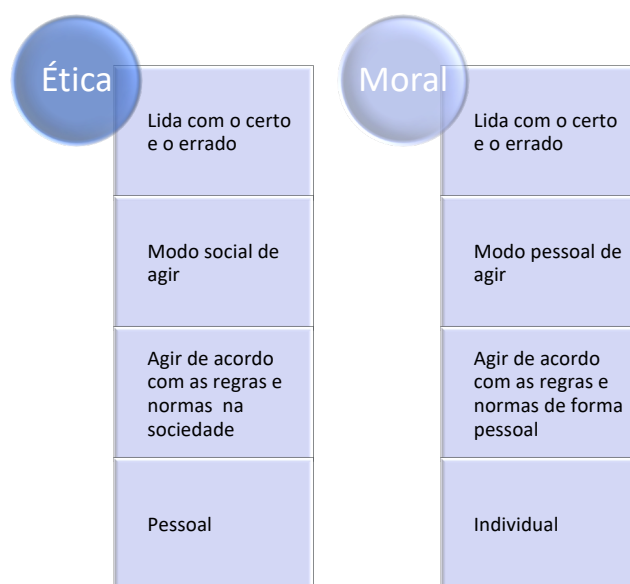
Ética

Lida com o certo e o errado

Modo social de agir

Agir de acordo com as regras e normas  na sociedade

Pessoal

Moral

Lida com o certo e o errado

Modo pessoal de agir

Agir de acordo com as regras e normas de forma pessoal

Individual